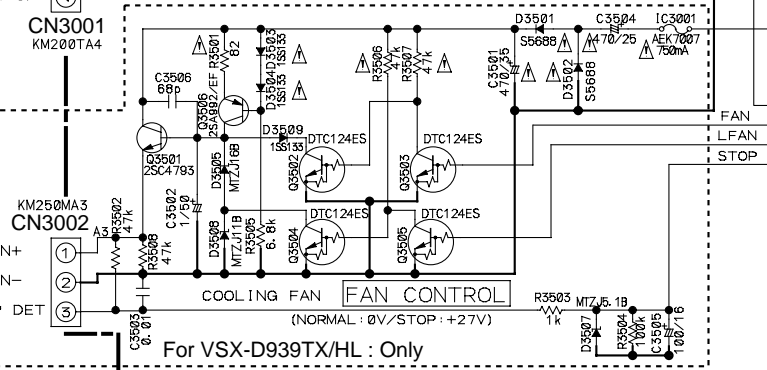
CN3001
KM200TA4

C3506
68p

R3501
82

D3504 D3503
1SS133 1SS133

Q3506
2SA992/EF

D3509
1SS133

Q3501
2SC4793

D3505
MTZJ16B

R3506
47k

R3507
47k

DTC124ES
Q3502

DTC124ES
Q3503

D3501
S5688

C3504
470/25

IC3001
AEK7007
750mA

C3501
470/35

D3502
S5688

FAN
LFAN
STOP

KM250MA3
CN3002

A3
R3502
47k

R3508
47k

C3502
1/50

D3508
MTZJ11B

R3505
6.8k

DTC124ES
Q3504

DTC124ES
Q3505

N+
N–
DET

1
2
3

COOLING FAN
FAN CONTROL
(NORMAL : 0V/STOP : +27V)

R3503
1k

MTZJ5.1B
D3507

R3504
100k

C3505
100/16

C3503
0.01

For VSX-D939TX/HL : Only